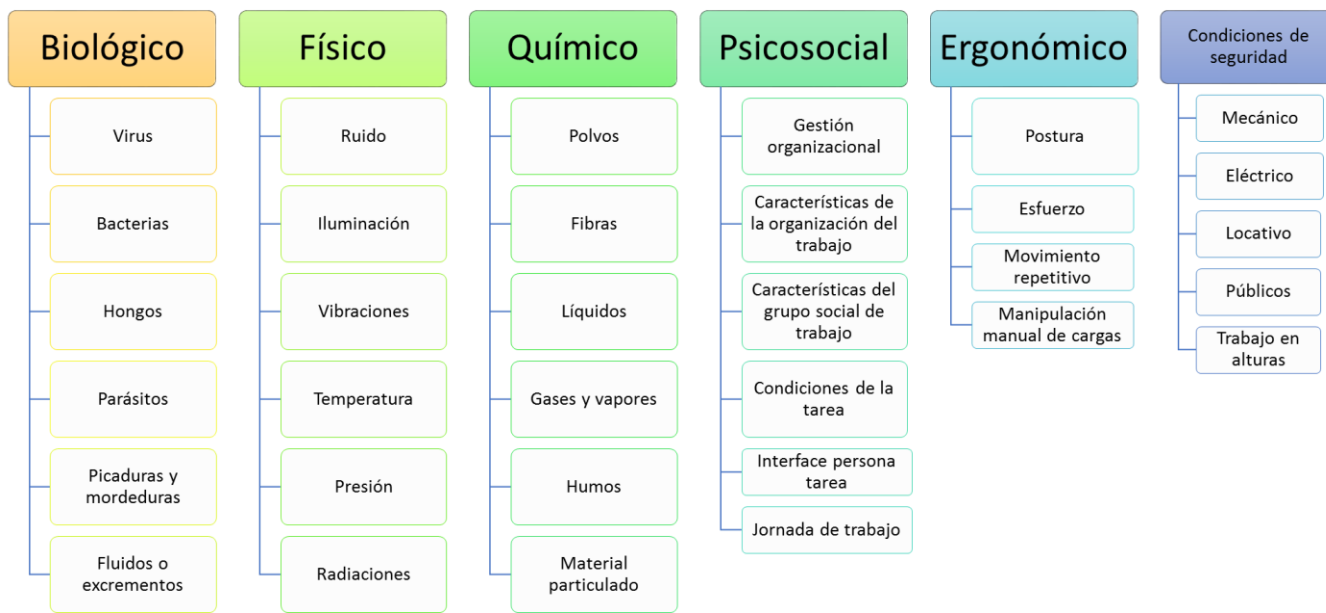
Biológico

Virus

Bacterias

Hongos

Parásitos

Picaduras y mordeduras

Fluidos o excrementos

Físico

Ruido

Iluminación

Vibraciones

Temperatura

Presión

Radiaciones

Químico

Polvos

Fibras

Líquidos

Gases y vapores

Humos

Material particulado

Psicosocial

Gestión organizacional

Características de la organización del trabajo

Características del grupo social de trabajo

Condiciones de la tarea

Interface persona tarea

Jornada de trabajo

Ergonómico

Postura

Esfuerzo

Movimiento repetitivo

Manipulación manual de cargas

Condiciones de seguridad

Mecánico

Eléctrico

Locativo

Públicos

Trabajo en alturas